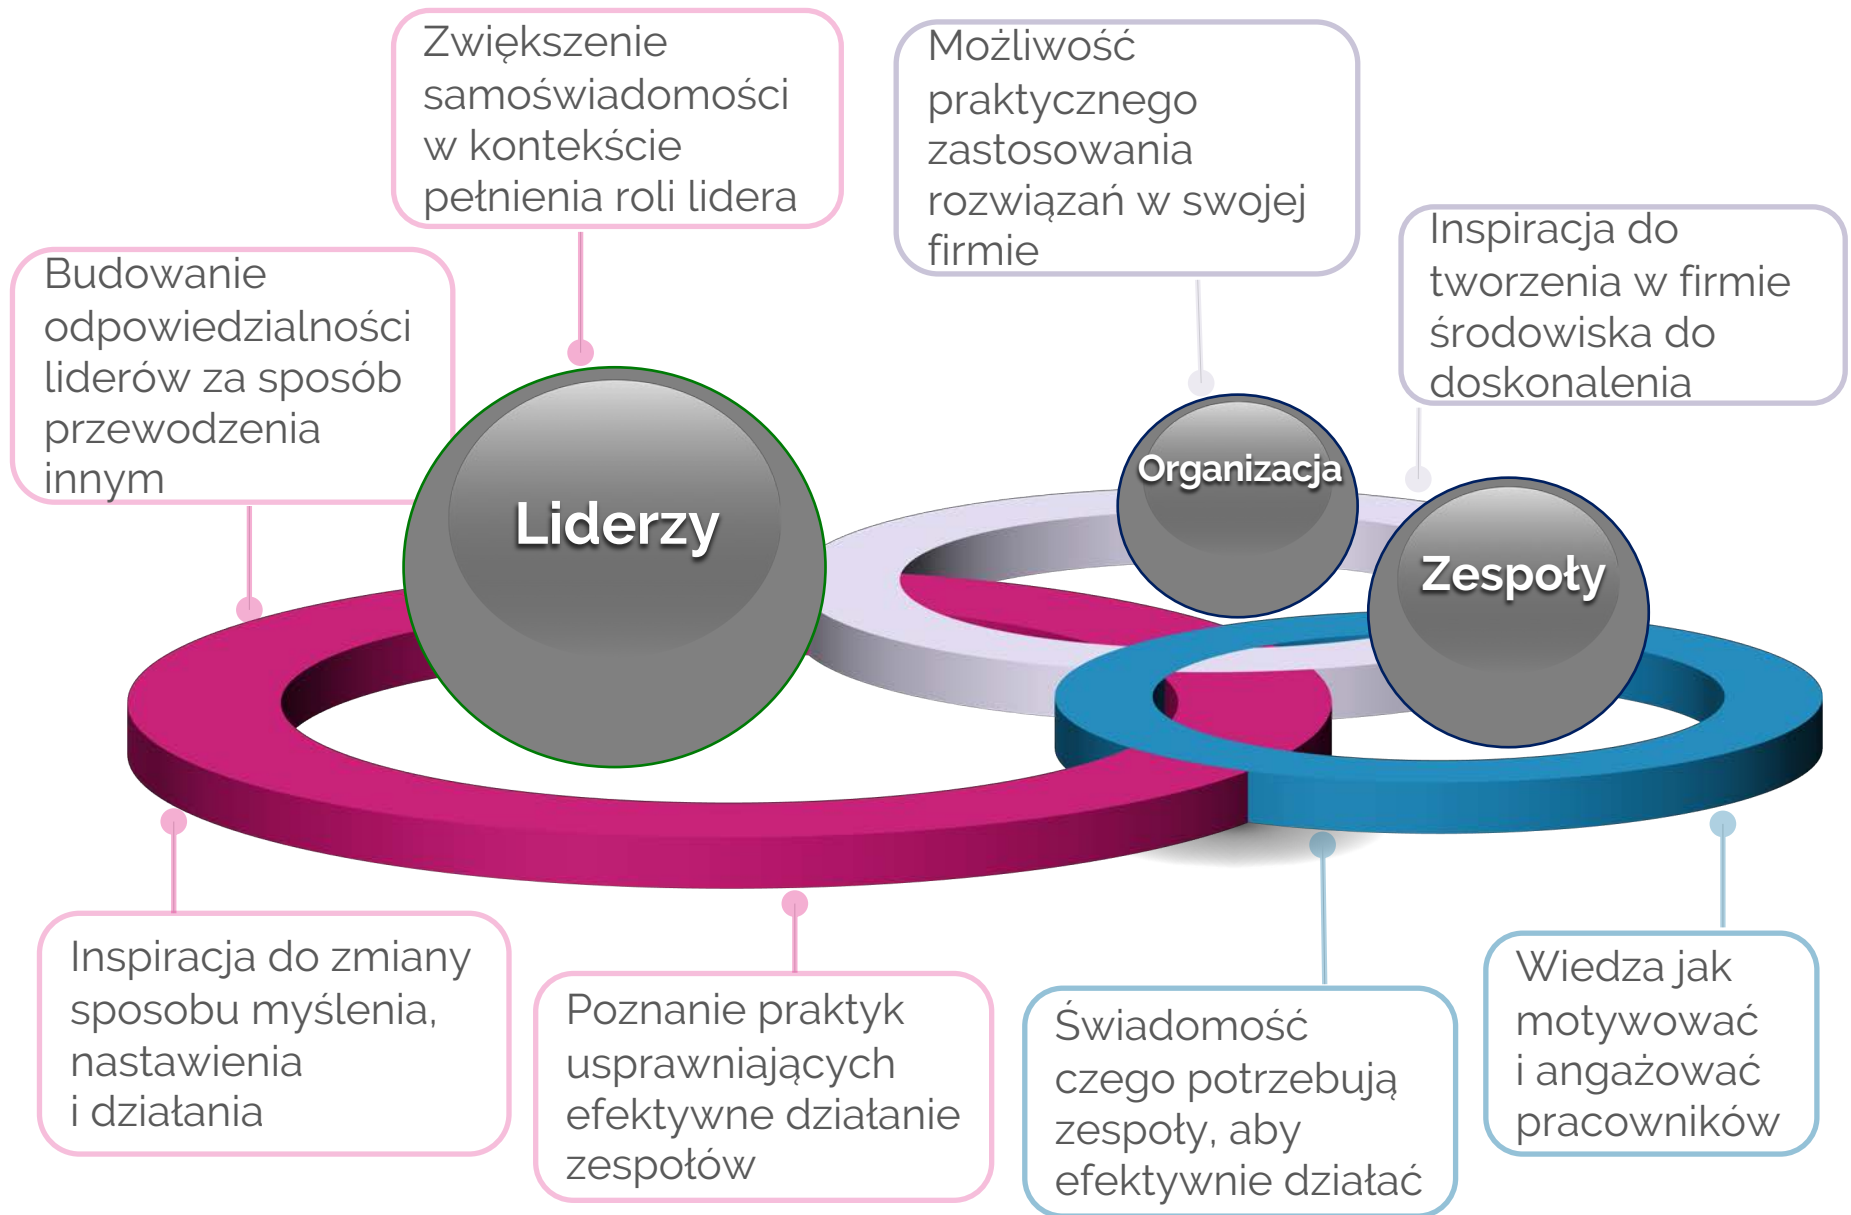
Zwiększenie samoświadomości w kontekście pełnienia roli lidera

Możliwość praktycznego zastosowania rozwiązań w swojej firmie

Budowanie odpowiedzialności liderów za sposób przewodzenia innym

Inspiracja do tworzenia w firmie środowiska do doskonalenia

Liderzy

Organizacja

Zespoły

Inspiracja do zmiany sposobu myślenia, nastawienia i działania

Poznanie praktyk usprawniających efektywne działanie zespołów

Świadomość czego potrzebują zespoły, aby efektywnie działać

Wiedza jak motywować i angażować pracowników